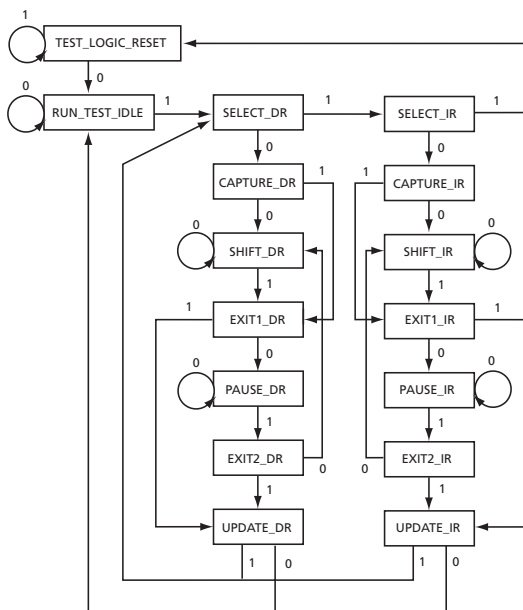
1
TEST_LOGIC_RESET
0
0
RUN_TEST_IDLE
1
SELECT_DR
1
SELECT_IR
1
0
0
CAPTURE_DR
1
1
CAPTURE_IR
0
0
0
SHIFT_DR
SHIFT_IR
0
1
1
1
EXIT1_DR
EXIT1_IR
1
0
0
0
PAUSE_DR
PAUSE_IR
0
1
1
EXIT2_DR
0
0
EXIT2_IR
1
1
UPDATE_DR
UPDATE_IR
1
0
1
0